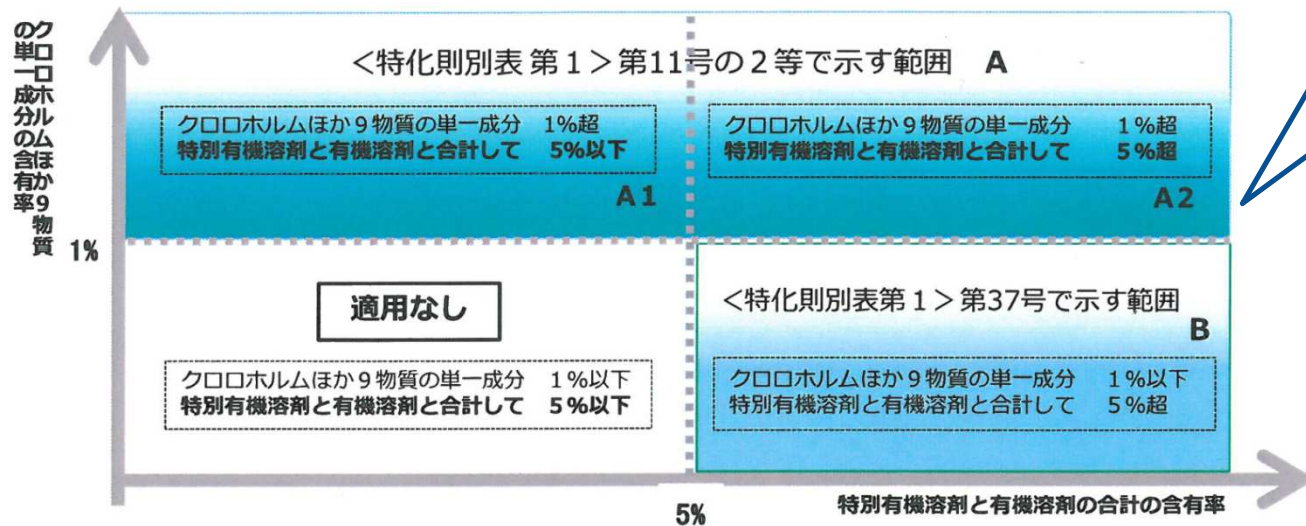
クロロホルムほか9物質の単一成分の含有率

＜特化則別表 第１＞第11号の２等で示す範囲　A

クロロホルムほか９物質の単一成分　1%超
特別有機溶剤と有機溶剤と合計して　5%以下

A1

クロロホルムほか９物質の単一成分　１%超
特別有機溶剤と有機溶剤と合計して　５%超

A2

1%

適用なし

クロロホルムほか９物質の単一成分　１%以下
特別有機溶剤と有機溶剤と合計して　５%以下

＜特化則別表第１＞第37号で示す範囲

B

クロロホルムほか９物質の単一成分　１%以下
特別有機溶剤と有機溶剤と合計して　５%超

5%

特別有機溶剤と有機溶剤の合計の含有率